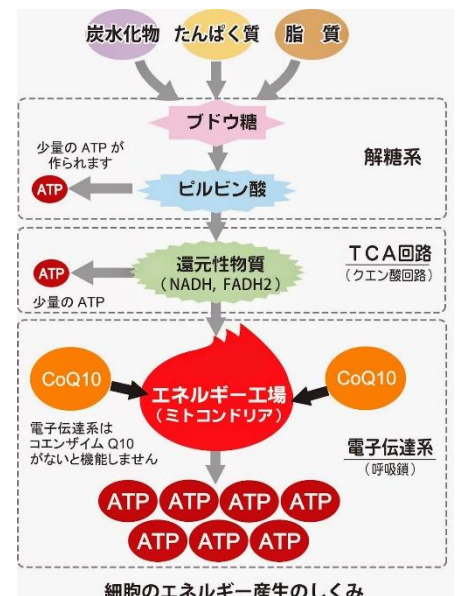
炭水化物 たんぱく質 脂 質

ブドウ糖

少量の ATP が作られます

解糖系

ATP

ピルビン酸

還元性物質
(NADH, FADH2)

TCA回路
(クエン酸回路)

ATP

少量の ATP

CoQ10

エネルギー工場
(ミトコンドリア)

CoQ10

電子伝達系はコエンザイム Q10 がないと機能しません

電子伝達系
(呼吸鎖)

ATP ATP ATP ATP
ATP ATP ATP

細胞のエネルギー産生のしくみ